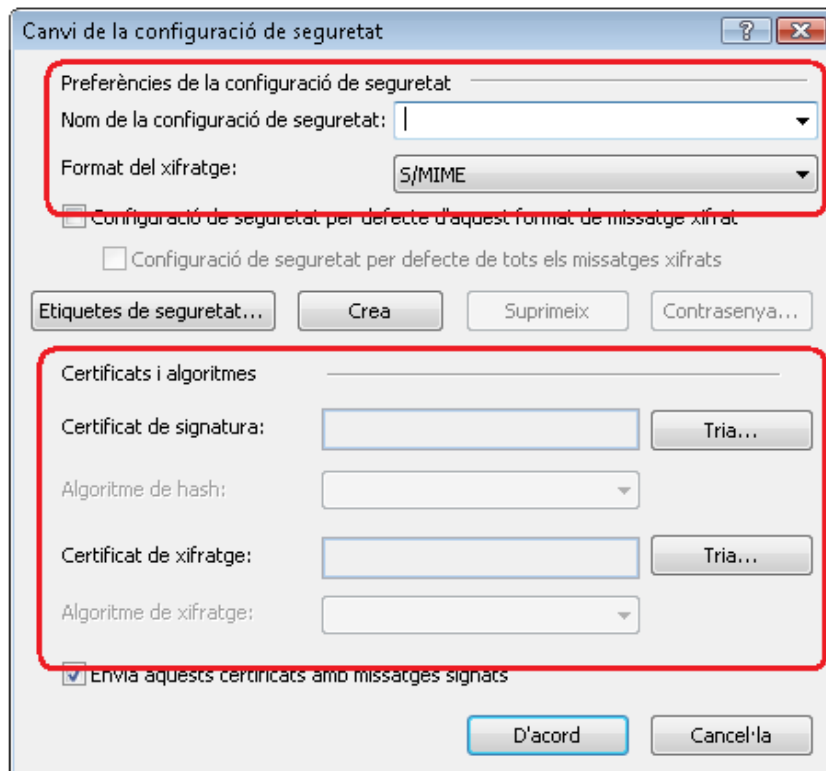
Canvi de la configuració de seguretat

?

Preferències de la configuració de seguretat

Nom de la configuració de seguretat:

Format del xifratge: S/MIME

Configuració de seguretat per defecte d'aquest format de missatge xifrat

Configuració de seguretat per defecte de tots els missatges xifrats

Etiquetes de seguretat... Crea Suprimeix Contrasenya...

Certificats i algoritmes

Certificat de signatura: Tria...

Algoritme de hash:

Certificat de xifratge: Tria...

Algoritme de xifratge:

Envia aquests certificats amb missatges signats

D'acord Cancel·la